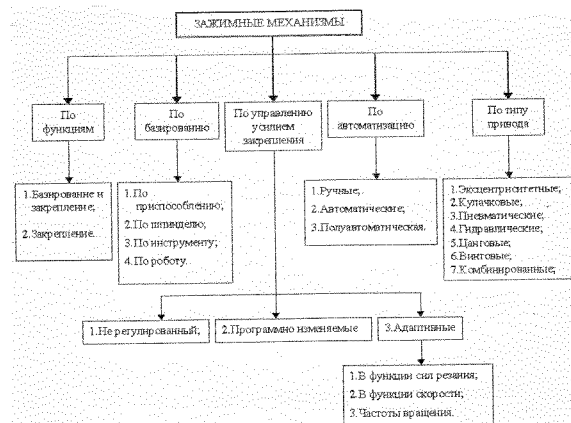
ЗАЖИМНЫЕ МЕХАНИЗМЫ

По функциям

По базированию

По управлению усилием закрепления

По автоматизацию

По типу привода

1.Базирование и закрепление;

2.Закрепление.

1.По приспособлению;

2.По шпинделю;

3.По инструменту;

4.По роботу.

1.Ручные;

2.Автоматические;

3.Полуавтоматическая.

1.Эксцентриситетные;

2.Кулачковые;

3.Пневматические;

4.Гидравлические;

5.Цанговые;

6.Винтовые;

7.Комбинированные;

1.Не регулированный;

2.Программно изменяемые

3.Адаптивные

1.В функции сил резания;

2.В функции скорости;

3.Частоты вращения.